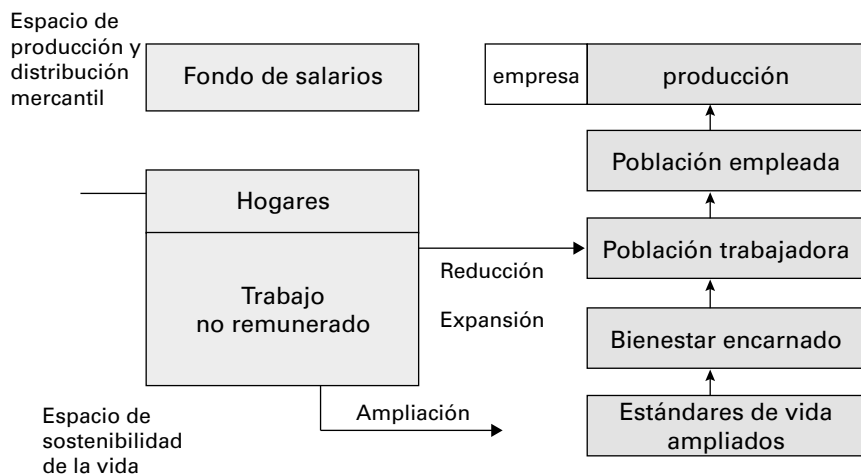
Espacio de producción y distribución mercantil

Fondo de salarios

empresa

producción

Población empleada

Hogares

Población trabajadora

Reducción

Trabajo no remunerado

Expansión

Bienestar encarnado

Espacio de sostenibilidad de la vida

Ampliación

Estándares de vida ampliados